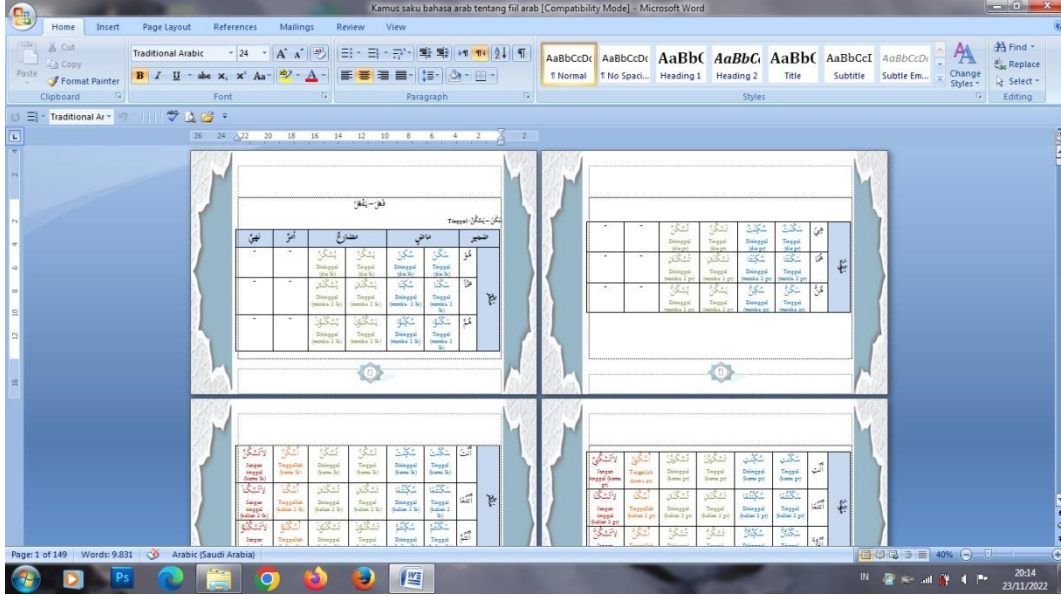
Kamus saku bahasa arab tentang fiil arab [Compatibility Mode] - Microsoft Word

Home Insert Page Layout References Mailings Review View

Cut
Copy
Paste
Format Painter
Clipboard

Traditional Arabic 24
Font

Paragraph

AaBbCcDc ¶ Normal
AaBbCcDc ¶ No Spaci...
AaBbC Heading 1
AaBbC Heading 2
AaBbC Title
AaBbCcI Subtitle
AaBbCcDc Subtle Em...
Change Styles
Styles

Find
Replace
Select
Editing

Traditional Ar

26 24 22 20 18 16 14 12 10 8 6 4 2 2

فَعَلَ - يَفْعَلُ

Tinggal: سَكَنَ - يَسْكُنُ

| نهي | أمر | مضارع | | ماضي | | الضمير | | |
|---|---|---|---|---|---|---|---|---|
| - | - | يُسْكَنُ Ditinggal (dia lk) | يَسْكُنُ Tinggal (dia lk) | سُكِنَ Ditinggal (dia lk) | سَكَنَ Tinggal (dia lk) | هُوَ | | |
| - | - | يُسْكَنَانِ Ditinggal (mereka 2 lk) | يَسْكُنَانِ Tinggal (mereka 2 lk) | سُكِنَا Ditinggal (mereka 2 lk) | سَكَنَا Tinggal (mereka 2 lk) | هُمَا | غائب | |
| - | - | يُسْكَنُونَ Ditinggal (mereka 2 lk) | يَسْكُنُونَ Tinggal (mereka 2 lk) | سُكِنُوا Ditinggal (mereka 2 lk) | سَكَنُوا Tinggal (mereka 2 lk) | هُمْ | | |

| - | - | تُسْكَنُ Ditinggal (dia pr) | تَسْكُنُ Tinggal (dia pr) | سُكِنَتْ Ditinggal (dia pr) | سَكَنَتْ Tinggal (dia pr) | هِيَ | |
|---|---|---|---|---|---|---|---|
| - | - | تُسْكَنَانِ Ditinggal (mereka 2 pr) | تَسْكُنَانِ Tinggal (mereka 2 pr) | سُكِنَتَا Ditinggal (mereka 2 pr) | سَكَنَتَا Tinggal (mereka 2 pr) | هُمَا | غائبة |
| - | - | يُسْكَنَّ Ditinggal (mereka pr) | يَسْكُنَّ Tinggal (mereka 2 pr) | سُكِنَّ Ditinggal (mereka pr) | سَكَنَّ Tinggal (mereka pr) | هُنَّ | |

| لَاتَسْكُنْ Jangan tinggal (kamu lk) | اُسْكُنْ Tinggallah (kamu lk) | تُسْكَنُ Ditinggal (kamu lk) | تَسْكُنُ Tinggal (kamu lk) | سُكِنْتَ Ditinggal (kamu lk) | سَكَنْتَ Tinggal (kamu lk) | أَنْتَ | |
|---|---|---|---|---|---|---|---|
| لَاتَسْكُنَا Jangan tinggal (kalian 2 lk) | اُسْكُنَا Tinggallah (kalian 2 lk) | تُسْكَنَانِ Ditinggal (kalian 2 lk) | تَسْكُنَانِ Tinggal (kalian 2 lk) | سُكِنْتُمَا Ditinggal (kalian 2 lk) | سَكَنْتُمَا Tinggal (kalian 2 lk) | أَنْتُمَا | مخاطب |
| لَاتَسْكُنُوا Jangan | اُسْكُنُوا Tinggallah | تُسْكَنُونَ Ditinggal | تَسْكُنُونَ Tinggal | سُكِنْتُمْ Ditinggal | سَكَنْتُمْ Tinggal | أَنْتُمْ | |

| لَاتَسْكُنِي Jangan tinggal (kamu pr) | اُسْكُنِي Tinggallah (kamu pr) | تُسْكَنِينَ Ditinggal (kamu pr) | تَسْكُنِينَ Tinggal (kamu pr) | سُكِنْتِ Ditinggal (kamu pr) | سَكَنْتِ Tinggal (kamu pr) | أَنْتِ | |
|---|---|---|---|---|---|---|---|
| لَاتَسْكُنَا Jangan tinggal (kalian 2 pr) | اُسْكُنَا Tinggallah (kalian 2 pr) | تُسْكَنَانِ Ditinggal (kalian 2 pr) | تَسْكُنَانِ Tinggal (kalian 2 pr) | سُكِنْتُمَا Ditinggal (kalian 2 pr) | سَكَنْتُمَا Tinggal (kalian 2 pr) | أَنْتُمَا | مخاطبة |
| لَاتَسْكُنَّ Jangan | اُسْكُنَّ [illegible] | تُسْكَنَّ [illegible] | تَسْكُنَّ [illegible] | سُكِنْتُنَّ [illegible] | سَكَنْتُنَّ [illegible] | أَنْتُنَّ | |

Page: 1 of 149 Words: 9.831 Arabic (Saudi Arabia)
40%
IN 20:14 23/11/2022